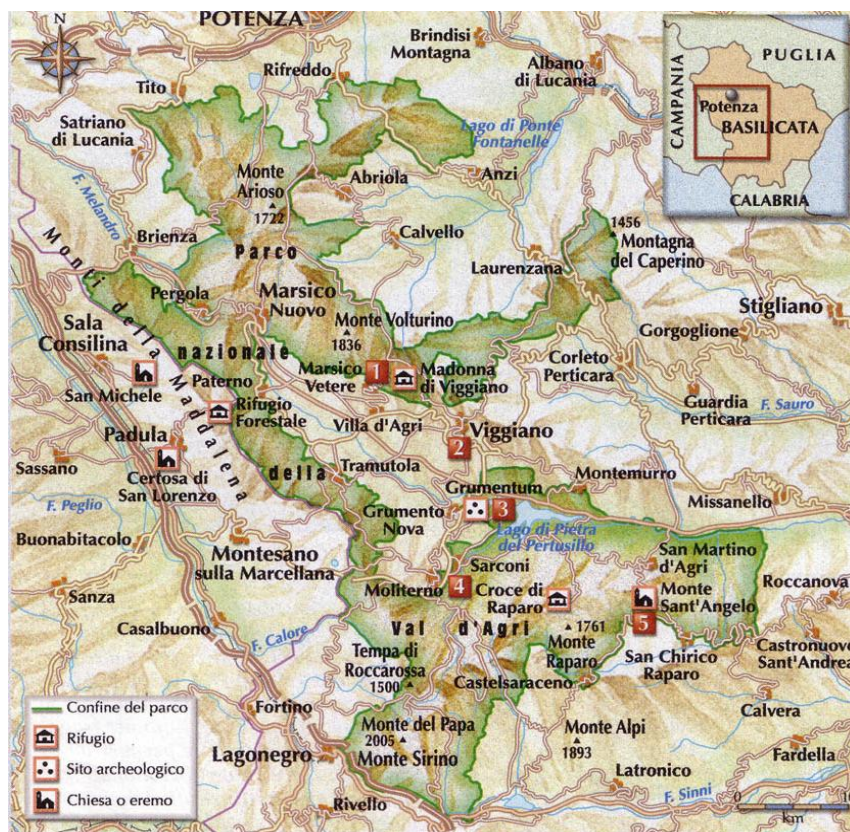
N

POTENZA

Brindisi Montagna

Albano di Lucania

Tito

Rifreddo

Satriano di Lucania

Lago di Ponte Fontanelle

Monte Arioso 1722

Abriola

Anzi

F. Melandro

Brienza

Calvello

1456 Montagna del Caperino

Parco

Laurenzana

Monti della Maddalena

Pergola

Marsico Nuovo

Stigliano

Sala Consilina

Monte Volturino 1836

Gorgoglione

nazionale

Marsico Vetere

1

Madonna di Viggiano

Corleto Perticara

San Michele

Paterno

Rifugio Forestale

Villa d'Agri

Guardia Perticara

F. Sauro

Padula

2

Viggiano

Sassano

Certosa di San Lorenzo

della

Tramutola

Montemurro

Grumentum

3

Missanello

F. Peglio

Grumento Nova

Lago di Pietra del Pertusillo

Buonabitacolo

Montesano sulla Marcellana

Sarconi

San Martino d'Agri

Moliterno

4

Croce di Raparo

Roccanova

Sanza

Monte Sant'Angelo

5

Val d'Agri

1761

Monte Raparo

Castronuovo Sant'Andrea

Casalbuono

F. Calore

Tempa di Roccarossa 1500

San Chirico Raparo

Castelsaraceno

Calvera

Fortino

Monte Alpi

Monte del Papa 2005

1893

Fardella

Lagonegro

Monte Sirino

Latronico

F. Sinni

Rivello

0 km

PUGLIA

CAMPANIA

Potenza

BASILICATA

CALABRIA

Confine del parco

Rifugio

Sito archeologico

Chiesa o eremo